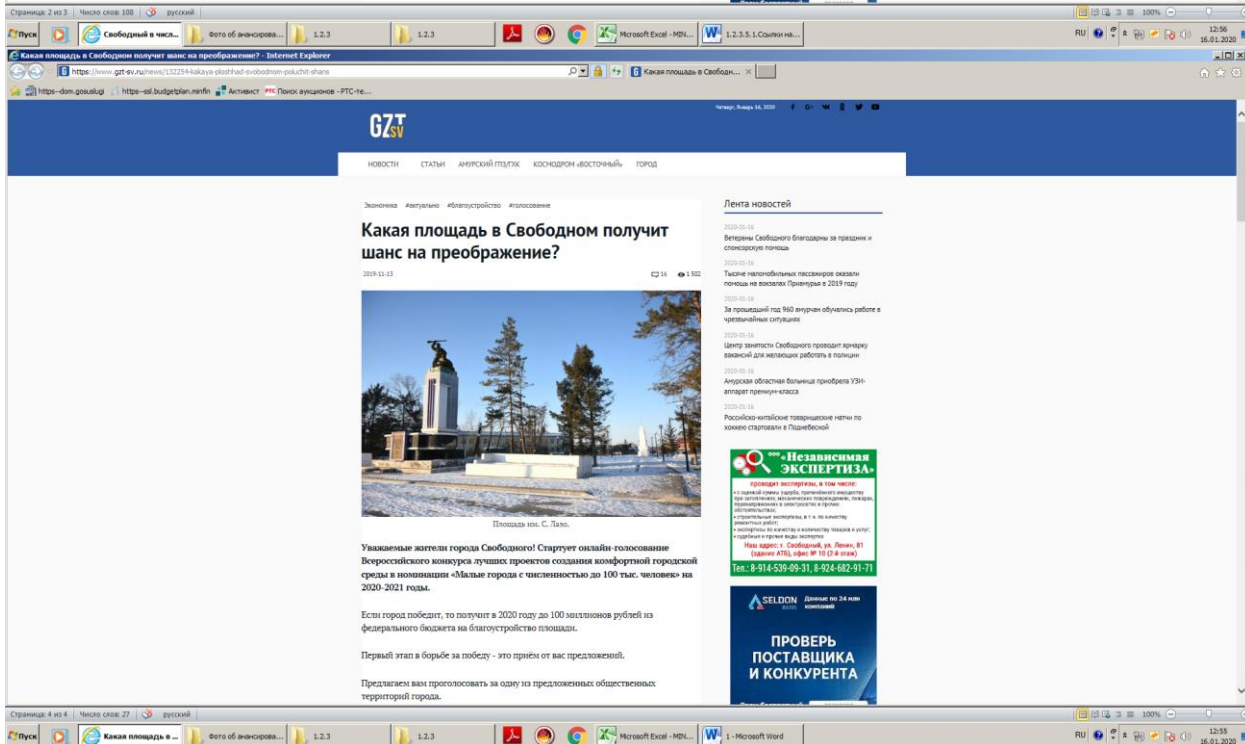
Страница: 2 из 3 | Число слов: 108 | русский

Пуск | Свободный в числ... | Фото об анансирова... | 1.2.3 | 1.2.3 | Microsoft Excel - MIN... | 1.2.3.5.1.Ссылки на...

RU 12:56 16.01.2020

Какая площадь в Свободном получит шанс на преображение? - Internet Explorer

https://www.gzt-sv.ru/news/132254-kakaya-ploshhad-svobodnom-poluchit-shans

Какая площадь в Свободн... ×

https--dom.gosuslugi | https--ssl.budgetplan.minfin | Активист | Поиск аукционов - РТС-те...

Четверг, Январь 16, 2020

GZT SV

НОВОСТИ СТАТЬИ АМУРСКИЙ ПТЭ/ГХК КОСМОДРОМ «ВОСТОЧНЫЙ» ГОРОД

Экономика #актуально #благоустройство #голосование

Какая площадь в Свободном получит шанс на преображение?

2019-11-13

16 1 502

Площадь им. С. Лазо.

Уважаемые жители города Свободного! Стартует онлайн-голосование Всероссийского конкурса лучших проектов создания комфортной городской среды в номинации «Малые города с численностью до 100 тыс. человек» на 2020-2021 годы.

Если город победит, то получит в 2020 году до 100 миллионов рублей из федерального бюджета на благоустройство площади.

Первый этап в борьбе за победу - это приём от вас предложений.

Предлагаем вам проголосовать за одну из предложенных общественных территорий города.

Лента новостей

2020-01-16
Ветераны Свободного благодарны за праздник и спонсорскую помощь

2020-01-16
Тысячи маломобильных пассажиров оказали помощь на вокзалах Приамурья в 2019 году

2020-01-16
За прошедший год 960 амурчан обучились работе в чрезвычайных ситуациях

2020-01-16
Центр занятости Свободного проводит ярмарку вакансий для желающих работать в полиции

2020-01-16
Амурская областная больница приобрела УЗИ-аппарат премиум-класса

2020-01-16
Российско-китайские товарищеские матчи по хоккею стартовали в Поднебесной

ООО «Независимая ЭКСПЕРТИЗА»
проводит экспертизы, в том числе:
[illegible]
Наш адрес: г. Свободный, ул. Ленина, 81 (здание АТБ), офис № 10 (2-й этаж)
Тел.: 8-914-539-09-31, 8-924-682-91-71

SELDON basis Данные по 24 млн компаний
ПРОВЕРЬ ПОСТАВЩИКА И КОНКУРЕНТА

Страница: 4 из 4 | Число слов: 27 | русский

Пуск | Какая площадь в ... | Фото об анансирова... | 1.2.3 | 1.2.3 | Microsoft Excel - MIN... | 1 - Microsoft Word

RU 12:55 16.01.2020